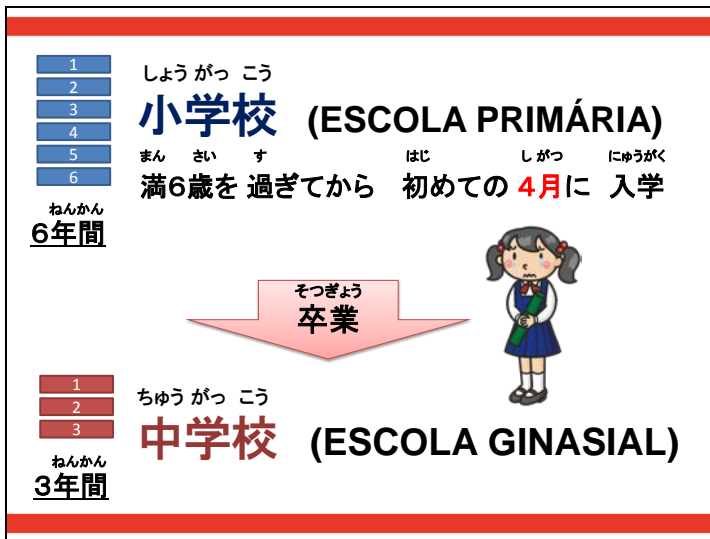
1
2
3
4
5
6

ねんかん
6年間

しょう がっ こう
小学校 (ESCOLA PRIMÁRIA)

まん さい す はじ し がつ にゅうがく
満6歳を 過ぎてから 初めての 4月に 入学

そつぎょう
卒業

1
2
3

ねんかん
3年間

ちゅう がっ こう
中学校 (ESCOLA GINASIAL)